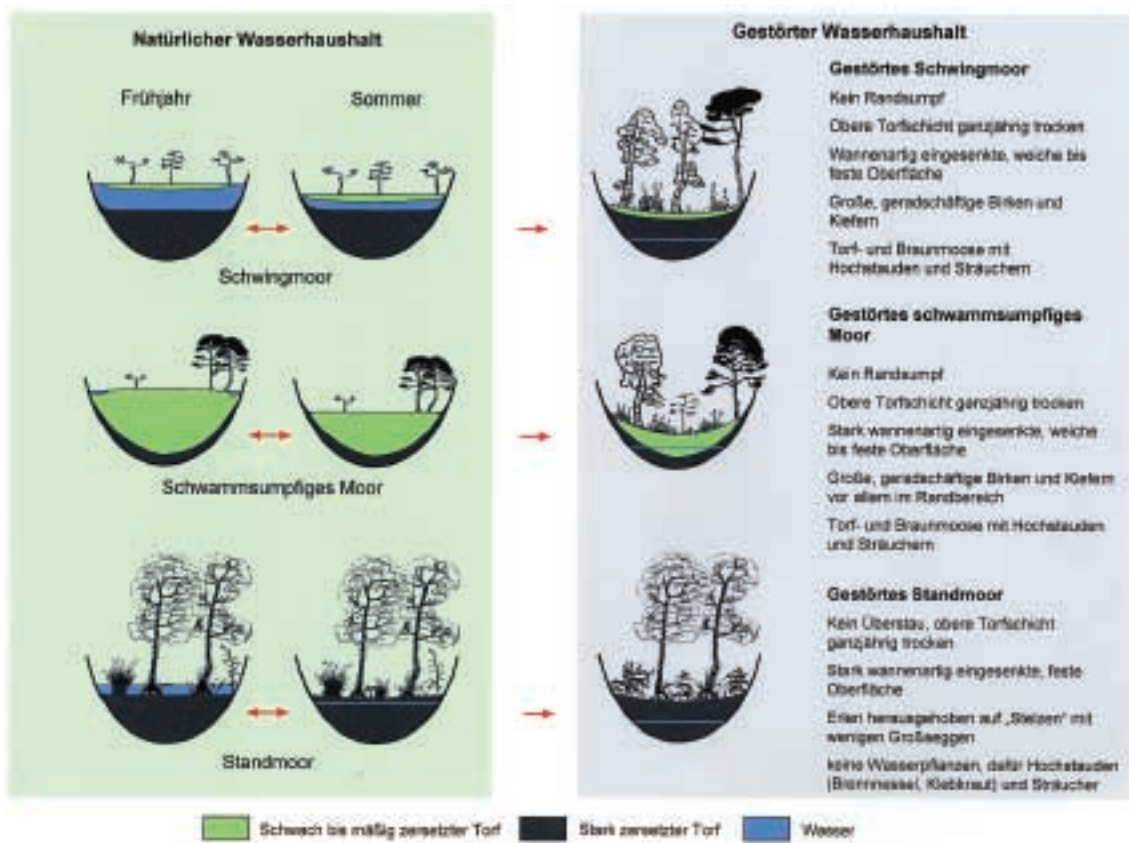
Natürlicher Wasserhaushalt

Frühjahr

Sommer

Schwingmoor

Schwammsumpfiges Moor

Standmoor

Gestörter Wasserhaushalt

Gestörtes Schwingmoor

Kein Randsumpf

Obere Torfschicht ganzjährig trocken

Wannenartig eingesenkte, weiche bis feste Oberfläche

Große, geradschäftige Birken und Kiefern

Torf- und Braunmoose mit Hochstauden und Sträuchern

Gestörtes schwammsumpfiges Moor

Kein Randsumpf

Obere Torfschicht ganzjährig trocken

Stark wannenartig eingesenkte, weiche bis feste Oberfläche

Große, geradschäftige Birken und Kiefern vor allem im Randbereich

Torf- und Braunmoose mit Hochstauden und Sträuchern

Gestörtes Standmoor

Kein Überstau, obere Torfschicht ganzjährig trocken

Stark wannenartig eingesenkte, feste Oberfläche

Erlen herausgehoben auf „Stelzen" mit wenigen Großseggen

keine Wasserpflanzen, dafür Hochstauden (Brennnessel, Klebkraut) und Sträucher

Schwach bis mäßig zersetzter Torf

Stark zersetzter Torf

Wasser